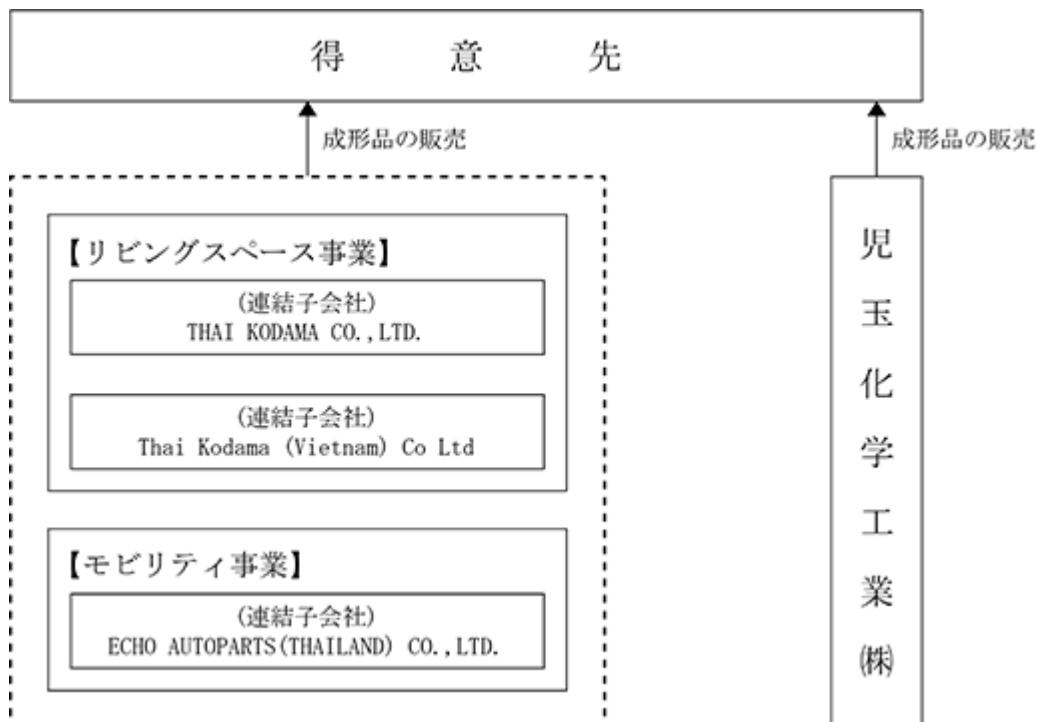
得　意　先

成形品の販売

成形品の販売

【リビングスペース事業】

（連結子会社）
THAI KODAMA CO.,LTD.

（連結子会社）
Thai Kodama (Vietnam) Co Ltd

【モビリティ事業】

（連結子会社）
ECHO AUTOPARTS(THAILAND) CO.,LTD.

児玉化学工業㈱